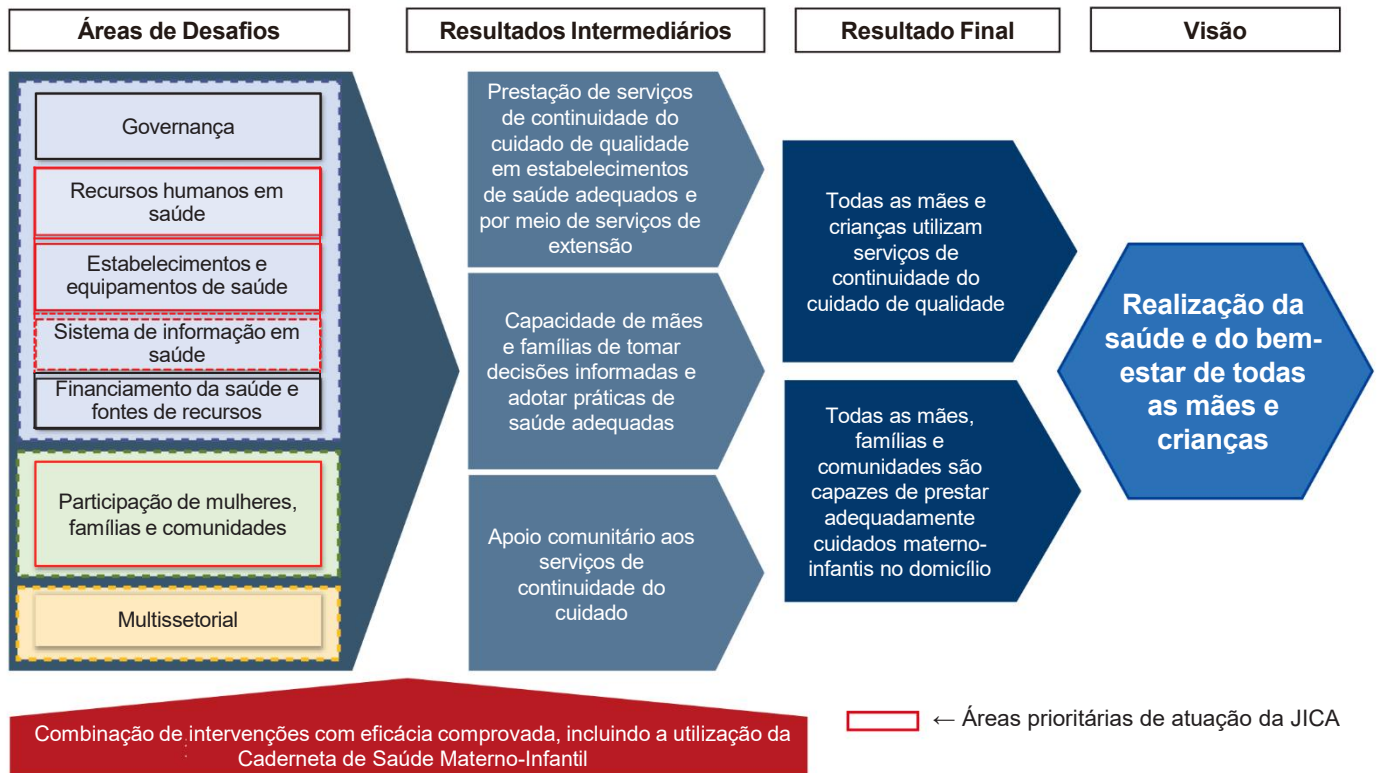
Áreas de Desafios

Resultados Intermediários

Resultado Final

Visão

Governança

Recursos humanos em saúde

Estabelecimentos e equipamentos de saúde

Sistema de informação em saúde

Financiamento da saúde e fontes de recursos

Participação de mulheres, famílias e comunidades

Multissetorial

Prestação de serviços de continuidade do cuidado de qualidade em estabelecimentos de saúde adequados e por meio de serviços de extensão

Capacidade de mães e famílias de tomar decisões informadas e adotar práticas de saúde adequadas

Apoio comunitário aos serviços de continuidade do cuidado

Todas as mães e crianças utilizam serviços de continuidade do cuidado de qualidade

Todas as mães, famílias e comunidades são capazes de prestar adequadamente cuidados materno-infantis no domicílio

Realização da saúde e do bem-estar de todas as mães e crianças

Combinação de intervenções com eficácia comprovada, incluindo a utilização da Caderneta de Saúde Materno-Infantil

← Áreas prioritárias de atuação da JICA